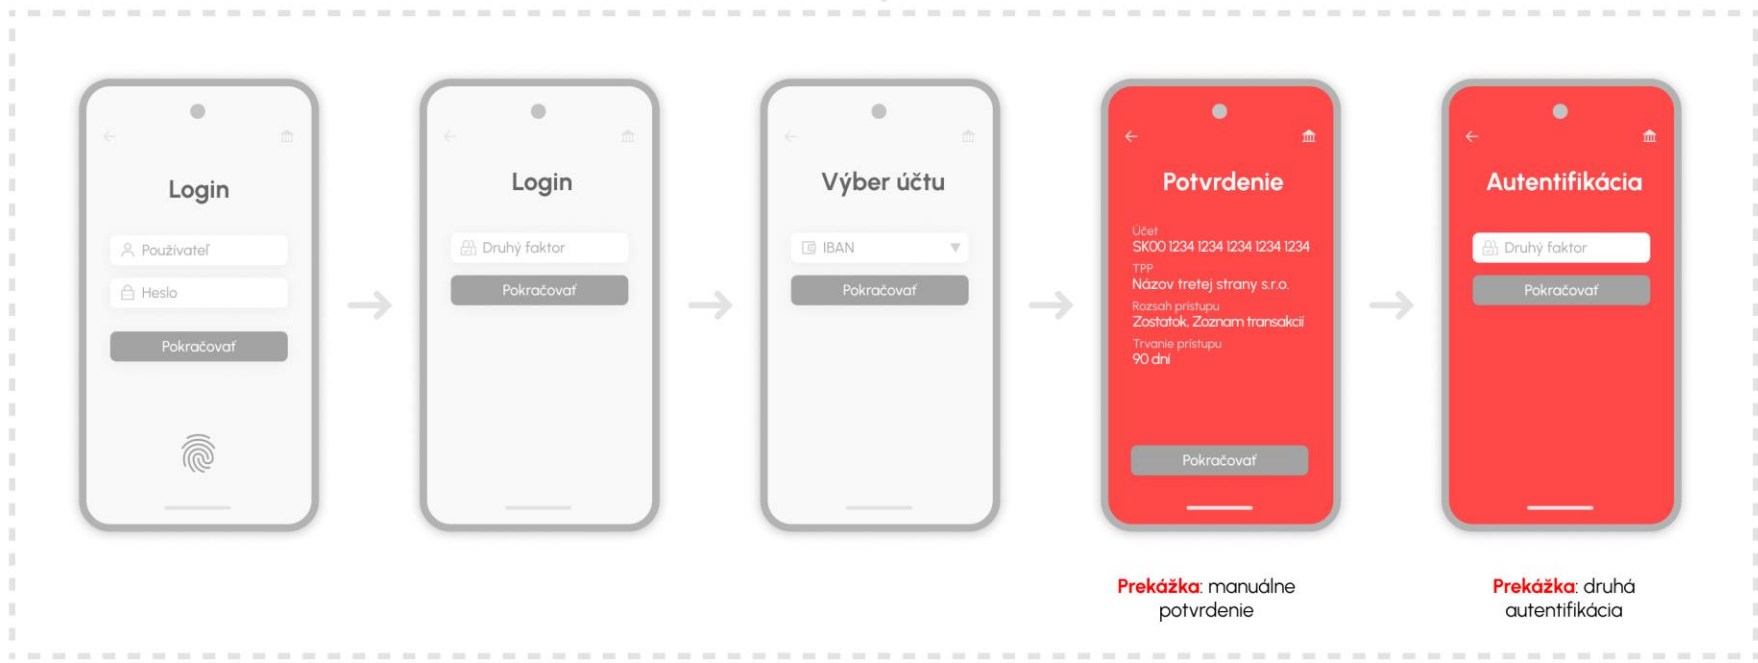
Login

Používateľ

Heslo

Pokračovať

Login

Druhý faktor

Pokračovať

Výber účtu

IBAN

Pokračovať

Potvrdenie

Účet
SK00 1234 1234 1234 1234 1234

TPP
Názov tretej strany s.r.o.

Rozsah prístupu
Zostatok, Zoznam transakcií

Trvanie prístupu
90 dní

Pokračovať

Prekážka: manuálne potvrdenie

Autentifikácia

Druhý faktor

Pokračovať

Prekážka: druhá autentifikácia